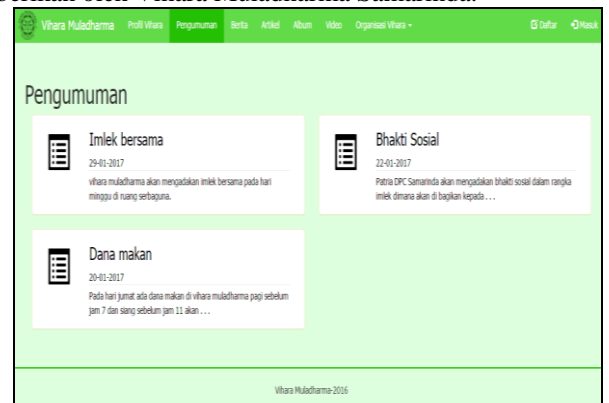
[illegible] oleh Vihara Muladharma Samarinda.

Vihara Muladharma Profil Vihara Pengumuman Berita Artikel Album Video Organisasi Vihara ▾ Daftar Masuk

Pengumuman

Imlek bersama
29-01-2017
vihara muladharma akan mengadakan imlek bersama pada hari minggu di ruang serbaguna.

Bhakti Sosial
22-01-2017
Patria DPC Samarinda akan mengadakan bhakti sosial dalam rangka imlek dimana akan di bagikan kepada . . .

Dana makan
20-01-2017
Pada hari jumat ada dana makan di vihara muladharma pagi sebelum jam 7 dan siang sebelum jam 11 akan . . .

Vihara Muladharma-2016